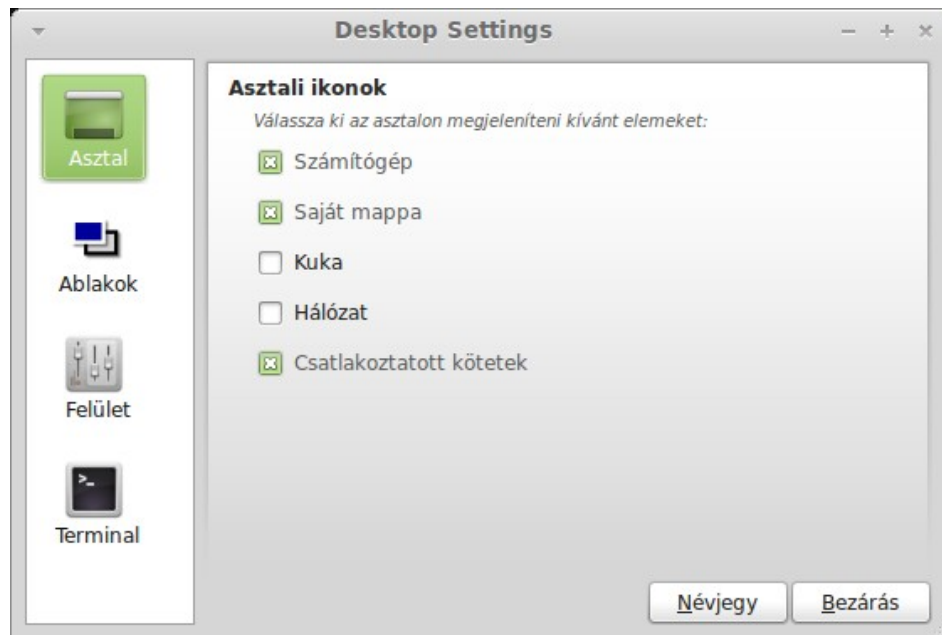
Desktop Settings

Asztal

Ablakok

Felület

Terminal

Asztali ikonok

Válassza ki az asztalon megjeleníteni kívánt elemeket:

Számítógép

Saját mappa

Kuka

Hálózat

Csatlakoztatott kötetek

Névjegy

Bezárás